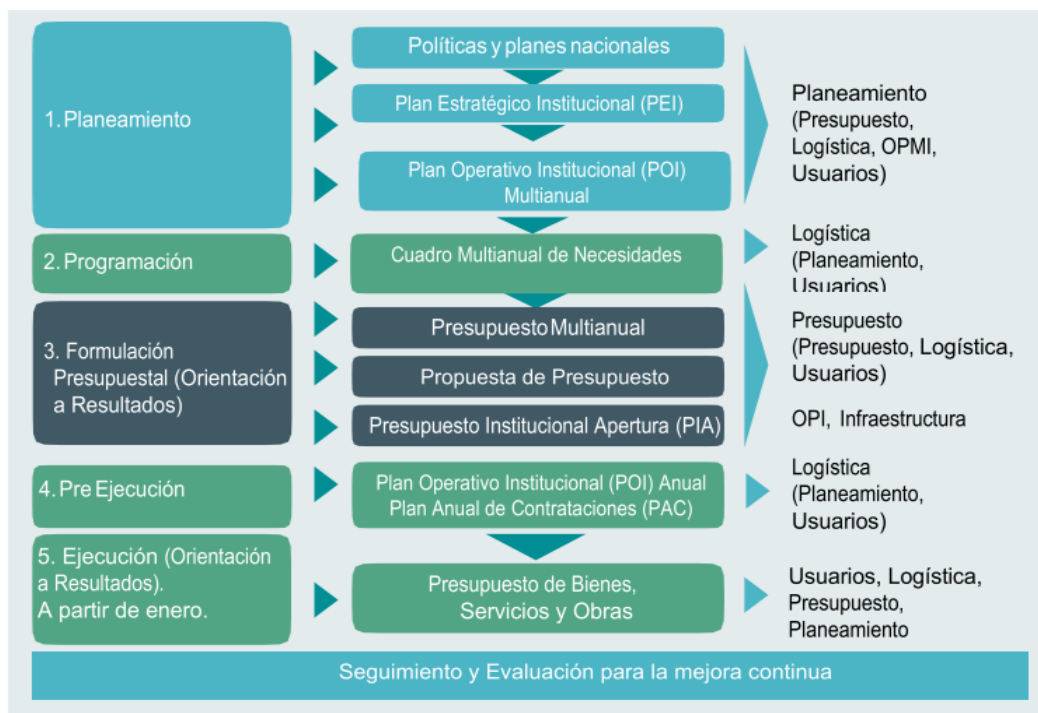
1. Planeamiento

Políticas y planes nacionales

Plan Estratégico Institucional (PEI)

Plan Operativo Institucional (POI) Multianual

Planeamiento (Presupuesto, Logística, OPMI, Usuarios)

2. Programación

Cuadro Multianual de Necesidades

Logística (Planeamiento, Usuarios)

3. Formulación Presupuestal (Orientación a Resultados)

Presupuesto Multianual

Propuesta de Presupuesto

Presupuesto Institucional Apertura (PIA)

Presupuesto (Presupuesto, Logística, Usuarios)

OPI, Infraestructura

4. Pre Ejecución

Plan Operativo Institucional (POI) Anual
Plan Anual de Contrataciones (PAC)

Logística (Planeamiento, Usuarios)

5. Ejecución (Orientación a Resultados).
A partir de enero.

Presupuesto de Bienes, Servicios y Obras

Usuarios, Logística, Presupuesto, Planeamiento

Seguimiento y Evaluación para la mejora continua